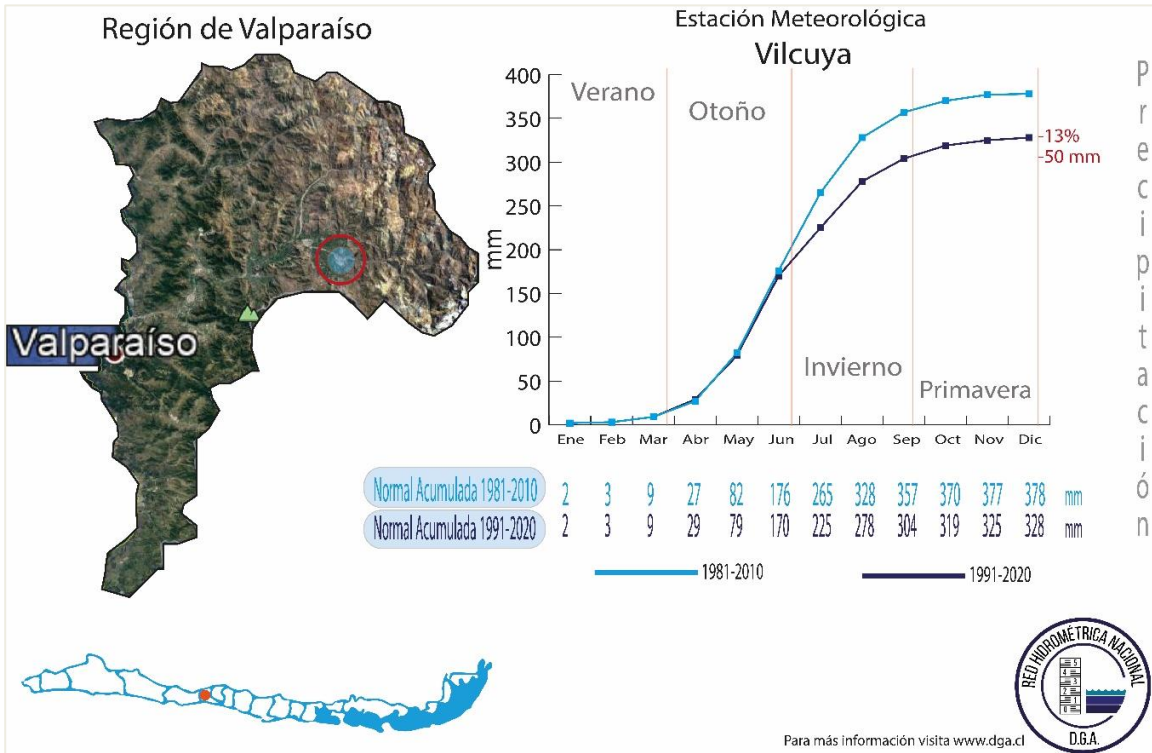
Región de Valparaíso

Valparaíso

Estación Meteorológica
Vilcuya

400
350
300
250
200
150
100
50
0

mm

Verano
Otoño
Invierno
Primavera

-13%
-50 mm

Ene Feb Mar Abr May Jun Jul Ago Sep Oct Nov Dic

| Normal Acumulada 1981-2010 | 2 | 3 | 9 | 27 | 82 | 176 | 265 | 328 | 357 | 370 | 377 | 378 | mm |
|---|---|---|---|---|---|---|---|---|---|---|---|---|---|
| Normal Acumulada 1991-2020 | 2 | 3 | 9 | 29 | 79 | 170 | 225 | 278 | 304 | 319 | 325 | 328 | mm |

1981-2010
1991-2020

Precipitación

RED HIDROMÉTRICA NACIONAL
D.G.A.

Para más información visita www.dga.cl